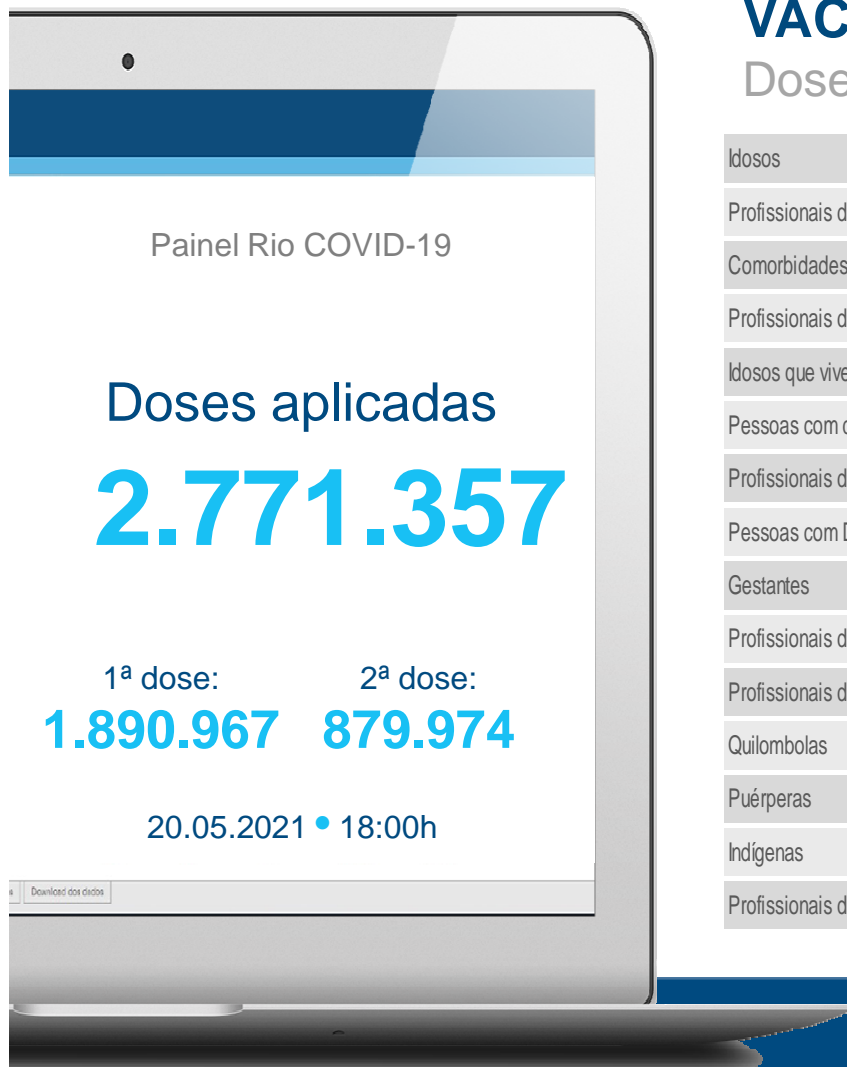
Painel Rio COVID-19

Doses aplicadas

2.771.357

1ª dose:
1.890.967

2ª dose:
879.974

20.05.2021 • 18:00h

Download dos dados

VAC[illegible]
Dose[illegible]

| Idosos |
| Profissionais d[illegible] |
| Comorbidades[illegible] |
| Profissionais d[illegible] |
| Idosos que vive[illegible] |
| Pessoas com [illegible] |
| Profissionais d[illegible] |
| Pessoas com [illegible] |
| Gestantes |
| Profissionais d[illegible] |
| Profissionais d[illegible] |
| Quilombolas |
| Puérperas |
| Indígenas |
| Profissionais d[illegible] |